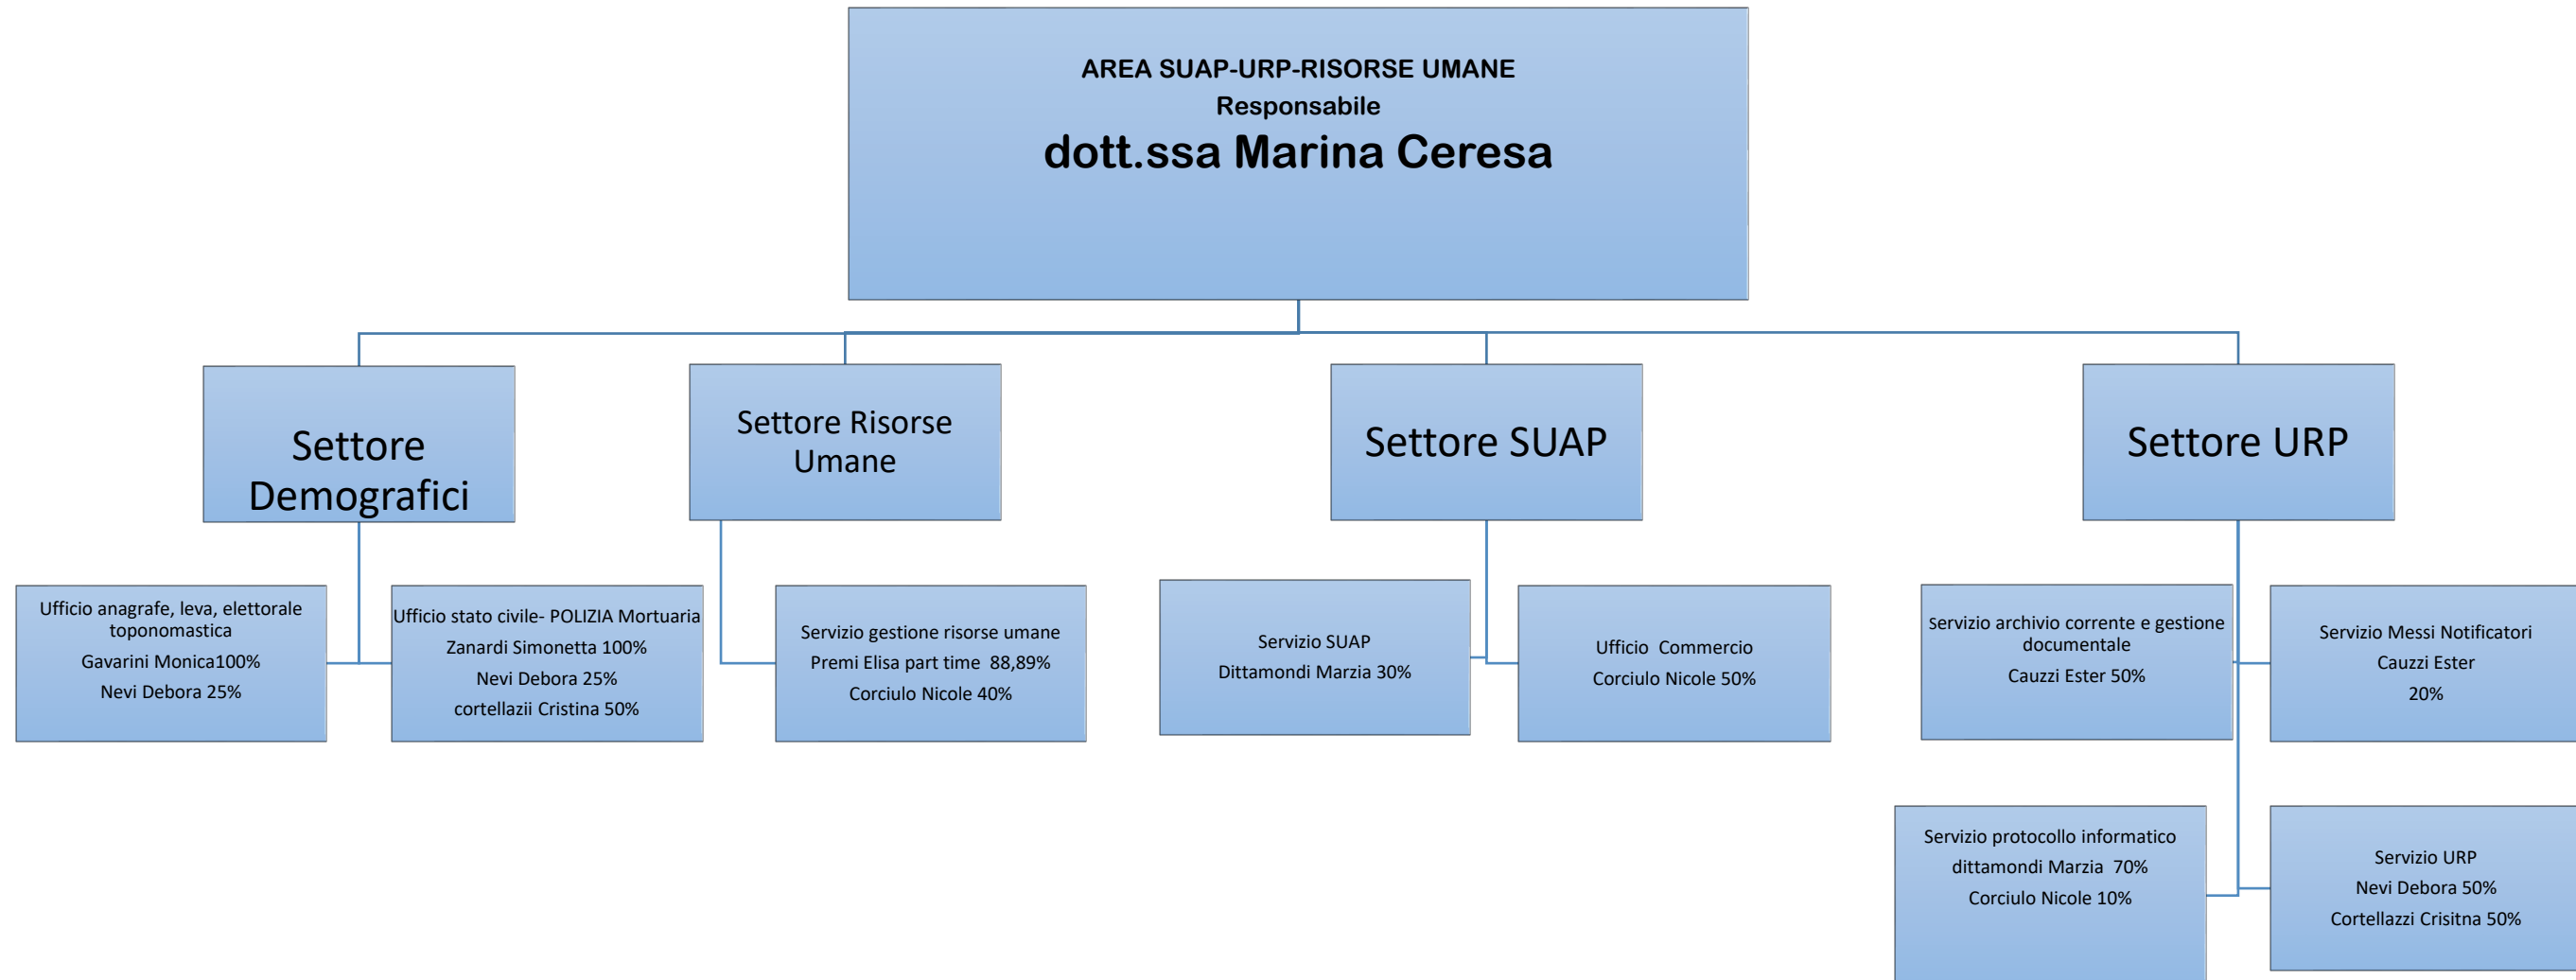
AREA SUAP-URP-RISORSE UMANE
Responsabile
dott.ssa Marina Ceresa

Settore Demografici

Ufficio anagrafe, leva, elettorale toponomastica
Gavarini Monica100%
Nevi Debora 25%

Ufficio stato civile- POLIZIA Mortuaria
Zanardi Simonetta 100%
Nevi Debora 25%
cortellazii Cristina 50%

Settore Risorse Umane

Servizio gestione risorse umane
Premi Elisa part time 88,89%
Corciulo Nicole 40%

Settore SUAP

Servizio SUAP
Dittamondi Marzia 30%

Ufficio Commercio
Corciulo Nicole 50%

Settore URP

Servizio archivio corrente e gestione documentale
Cauzzi Ester 50%

Servizio Messi Notificatori
Cauzzi Ester
20%

Servizio protocollo informatico
dittamondi Marzia 70%
Corciulo Nicole 10%

Servizio URP
Nevi Debora 50%
Cortellazzi Crisitna 50%